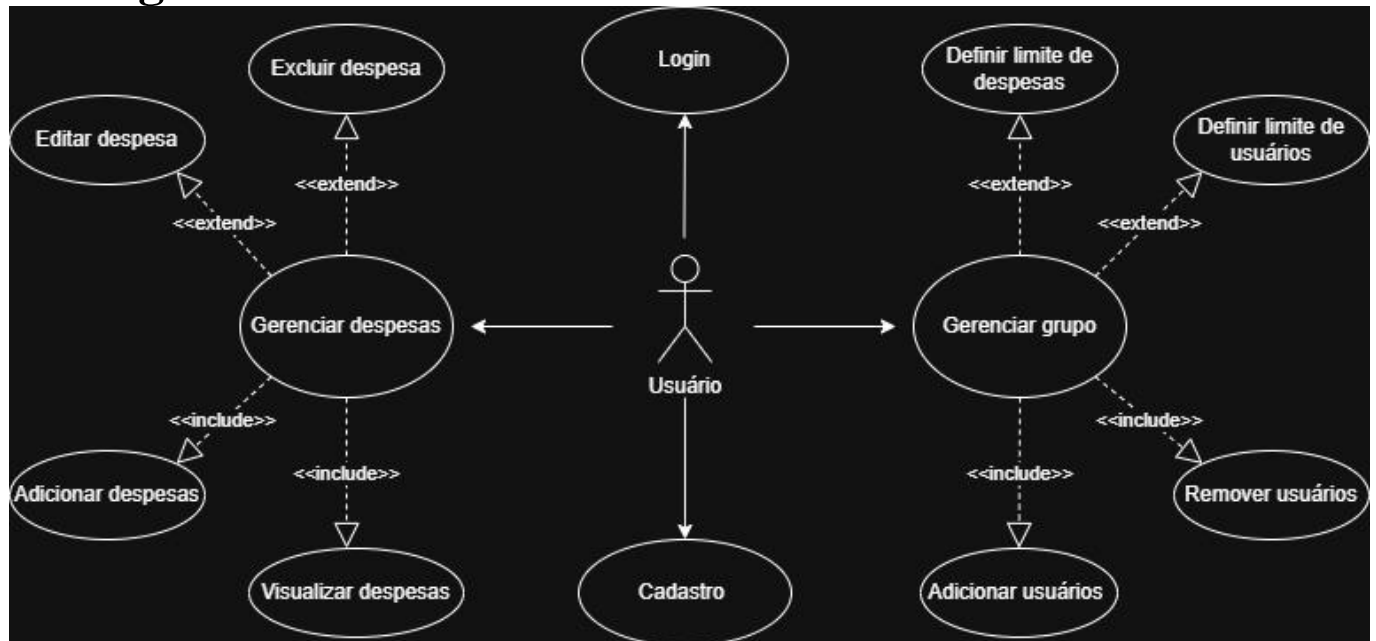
Excluir despesa

Login

Definir limite de despesas

Editar despesa

Definir limite de usuários

<<extend>>

<<extend>>

<<extend>>

<<extend>>

Gerenciar despesas

Usuário

Gerenciar grupo

<<include>>

<<include>>

<<include>>

<<include>>

Adicionar despesas

Remover usuários

Visualizar despesas

Cadastro

Adicionar usuários